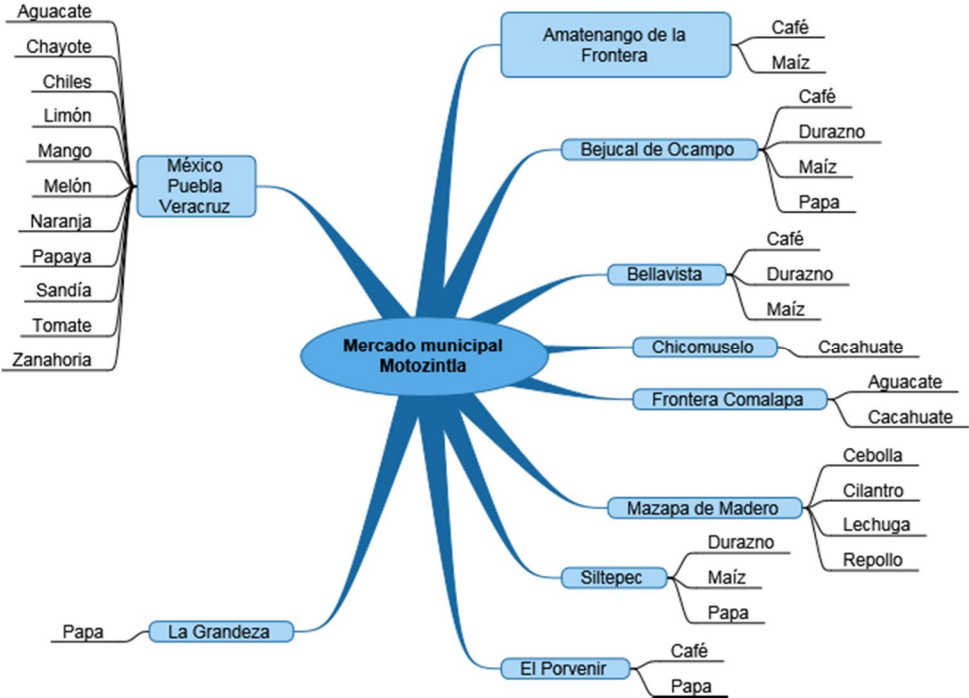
Mercado municipal Motozintla

México Puebla Veracruz

Aguacate
Chayote
Chiles
Limón
Mango
Melón
Naranja
Papaya
Sandía
Tomate
Zanahoria

La Grandeza

Papa

Amatenango de la Frontera

Café
Maíz

Bejucal de Ocampo

Café
Durazno
Maíz
Papa

Bellavista

Café
Durazno
Maíz

Chicomuselo

Cacahuate

Frontera Comalapa

Aguacate
Cacahuate

Mazapa de Madero

Cebolla
Cilantro
Lechuga
Repollo

Siltepec

Durazno
Maíz
Papa

El Porvenir

Café
Papa